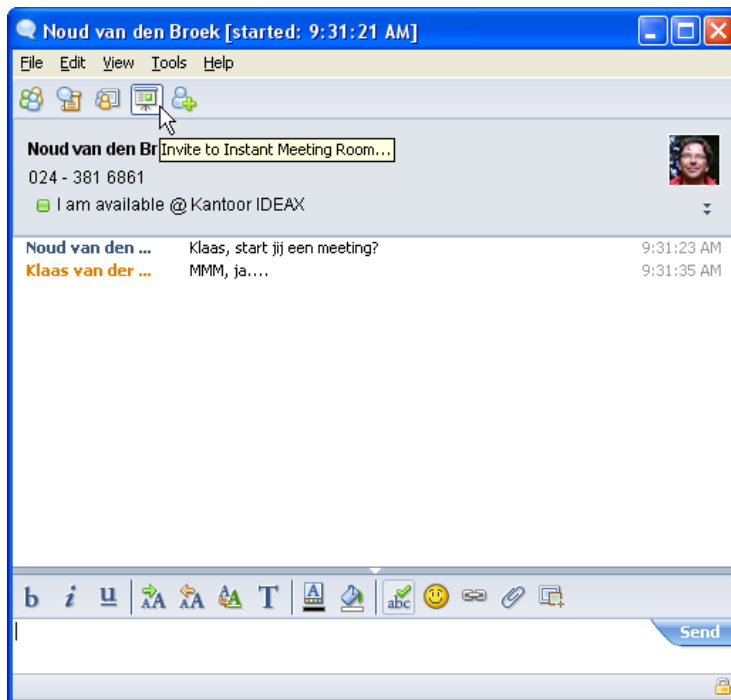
Noud van den Broek [started: 9:31:21 AM]

File Edit View Tools Help

Noud van den Br Invite to Instant Meeting Room...

024 - 381 6861

I am available @ Kantoor IDEAX

| | | |
|---|---|---|
| Noud van den ... | Klaas, start jij een meeting? | 9:31:23 AM |
| Klaas van der ... | MMM, ja.... | 9:31:35 AM |

b i u T

Send